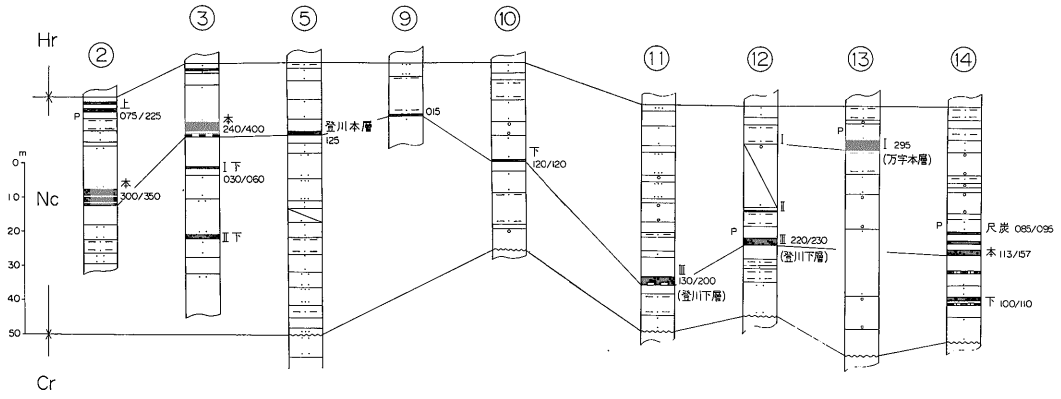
Hr

Nc

Cr

m
0
10
20
30
40
50

②
上
075/225
P
本
300/350

③
本
240/400
Ⅰ下
030/060
Ⅱ下

⑤
登川本層
125

⑨
015

⑩
下
120/120

⑪
Ⅲ
130/200
(登川下層)

⑫
Ⅰ
Ⅱ
P
Ⅲ 220/230
(登川下層)

⑬
P
Ⅰ 295
(万字本層)

⑭
P
尺炭 085/095
本 113/157
下 100/110